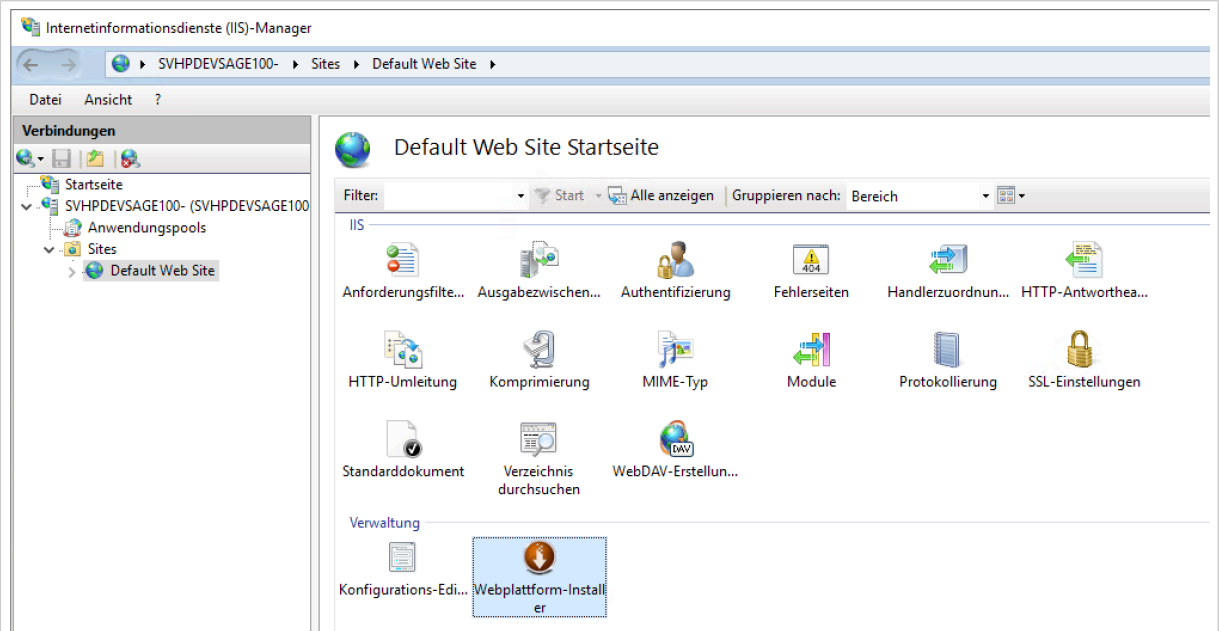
Internetinformationsdienste (IIS)-Manager

SVHPDEVSAGE100- ▸ Sites ▸ Default Web Site ▸

Datei Ansicht ?

Verbindungen

Startseite
SVHPDEVSAGE100- (SVHPDEVSAGE100
Anwendungspools
Sites
Default Web Site

Default Web Site Startseite

Filter: Start Alle anzeigen Gruppieren nach: Bereich

IIS

Anforderungsfilte... Ausgabezwischen... Authentifizierung 404 Fehlerseiten Handlerzuordnun... HTTP-Antworthea...

HTTP-Umleitung Komprimierung MIME-Typ Module Protokollierung SSL-Einstellungen

Standarddokument Verzeichnis durchsuchen DAV WebDAV-Erstellun...

Verwaltung

Konfigurations-Edi... Webplattform-Installer